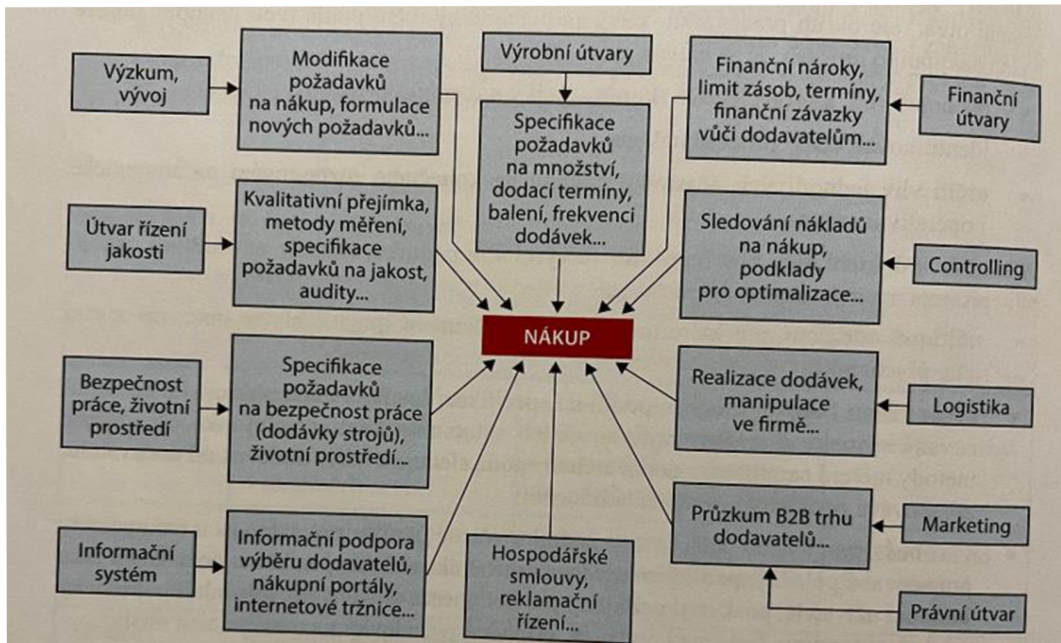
Výzkum, vývoj

Modifikace požadavků na nákup, formulace nových požadavků...

Výrobní útvary

Specifikace požadavků na množství, dodací termíny, balení, frekvenci dodávek...

Finanční nároky, limit zásob, termíny, finanční závazky vůči dodavatelům...

Finanční útvary

Útvar řízení jakosti

Kvalitativní přejímka, metody měření, specifikace požadavků na jakost, audity...

Sledování nákladů na nákup, podklady pro optimalizace...

Controlling

NÁKUP

Bezpečnost práce, životní prostředí

Specifikace požadavků na bezpečnost práce (dodávky strojů), životní prostředí...

Realizace dodávek, manipulace ve firmě...

Logistika

Průzkum B2B trhu dodavatelů...

Marketing

Informační systém

Informační podpora výběru dodavatelů, nákupní portály, internetové tržnice...

Hospodářské smlouvy, reklamační řízení...

Právní útvar